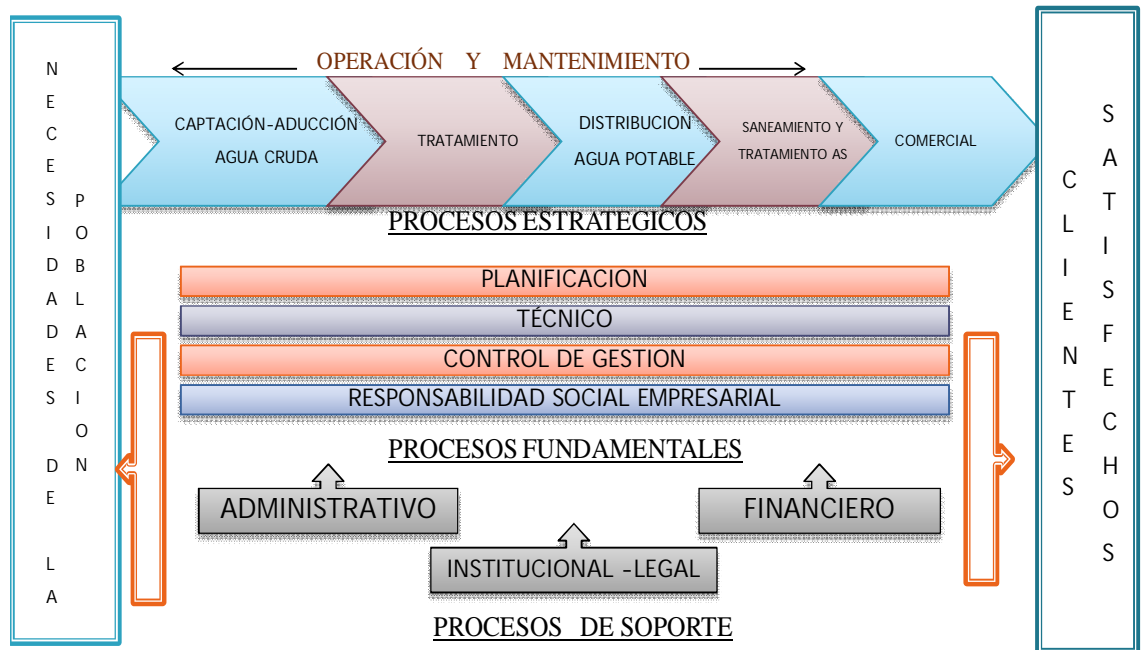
NECESIDADES DE LA POBLACION

OPERACIÓN Y MANTENIMIENTO

CAPTACIÓN-ADUCCIÓN AGUA CRUDA

TRATAMIENTO

DISTRIBUCION AGUA POTABLE

SANEAMIENTO Y TRATAMIENTO AS

COMERCIAL

PROCESOS ESTRATEGICOS

PLANIFICACION

TÉCNICO

CONTROL DE GESTION

RESPONSABILIDAD SOCIAL EMPRESARIAL

PROCESOS FUNDAMENTALES

ADMINISTRATIVO

FINANCIERO

INSTITUCIONAL -LEGAL

PROCESOS DE SOPORTE

CLIENTES SATISFECHOS